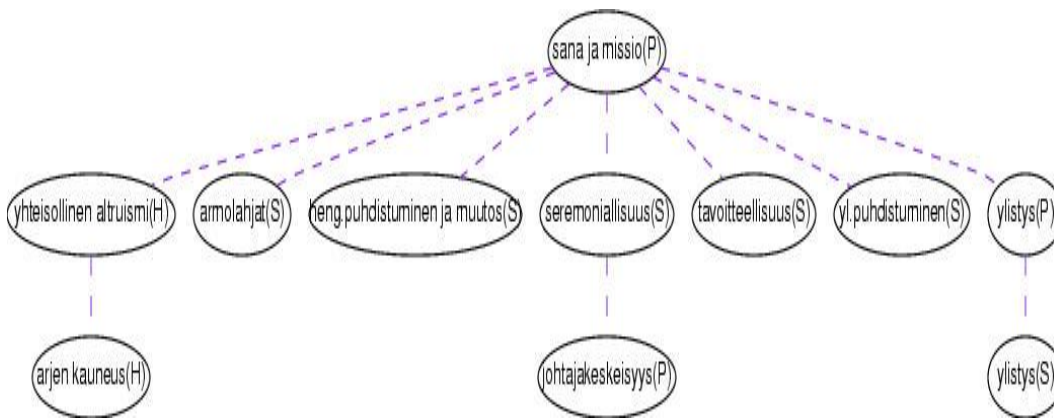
sana ja missio(P)

yhteisollinen altruismi(H)

armolahjat(S)

heng.puhdistuminen ja muutos(S)

seremoniallisuus(S)

tavoitteellisuus(S)

yl.puhdistuminen(S)

ylistys(P)

arjen kauneus(H)

johtajakeskeisyys(P)

ylistys(S)